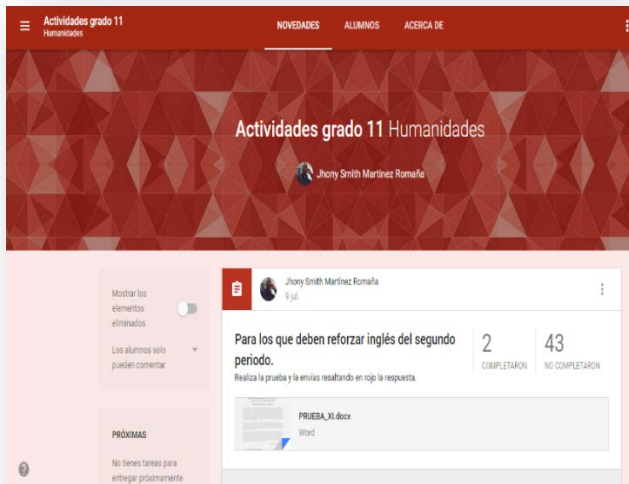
Actividades grado 11
Humanidades

NOVEDADES ALUMNOS ACERCA DE

Actividades grado 11 Humanidades

Jhony Smith Martínez Romaña

Mostrar los elementos eliminados

Los alumnos solo pueden comentar

PRÓXIMAS

No tienes tareas para entregar próximamente

Jhony Smith Martínez Romaña
9 jul.

Para los que deben reforzar inglés del segundo periodo.

Realiza la prueba y la envías resaltando en rojo la respuesta.

2
COMPLETARON

43
NO COMPLETARON

PRUEBA_XI.docx
Word